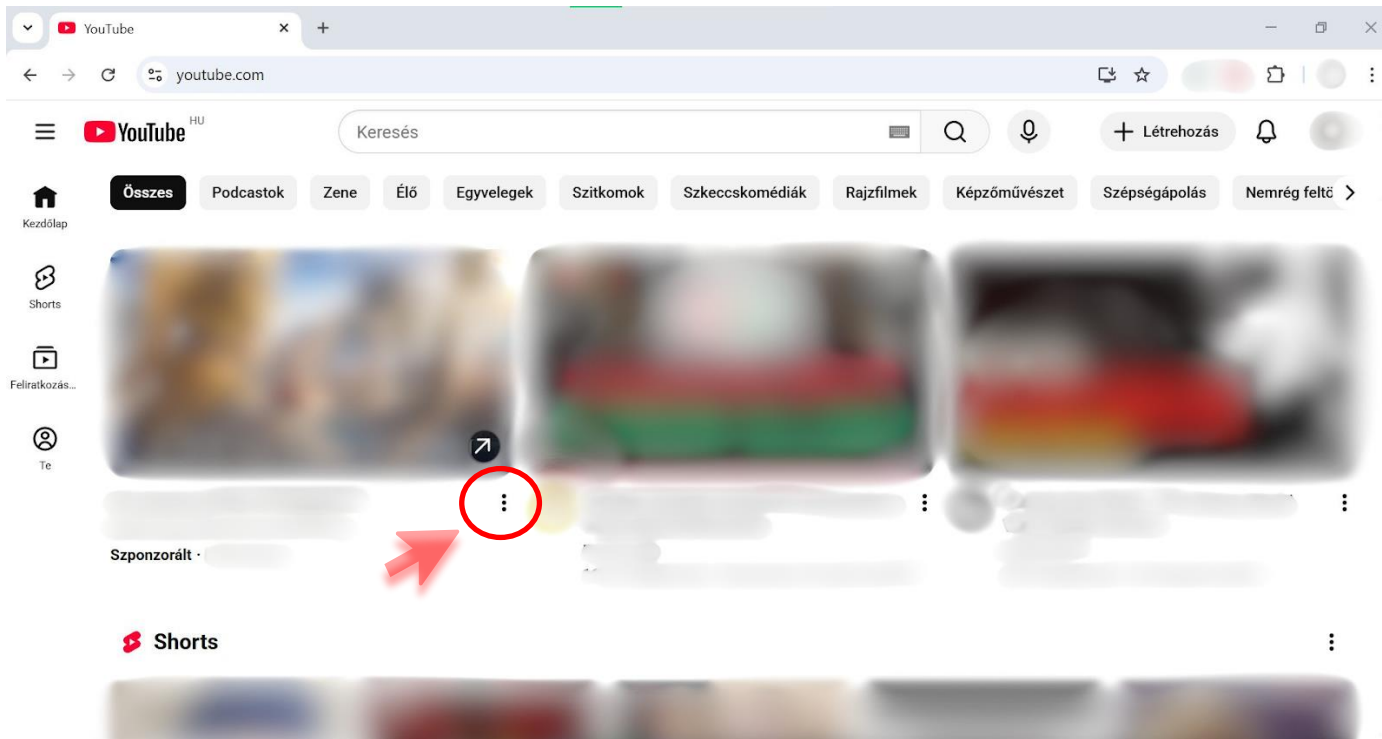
YouTube

youtube.com

YouTube HU

Keresés

Létrehozás

Kezdőlap

Shorts

Feliratkozás...

Te

Összes | Podcastok | Zene | Élő | Egyvelegek | Szitkomok | Szkeccskomédiák | Rajzfilmek | Képzőművészet | Szépségápolás | Nemrég feltö

Szponzorált ·

Shorts